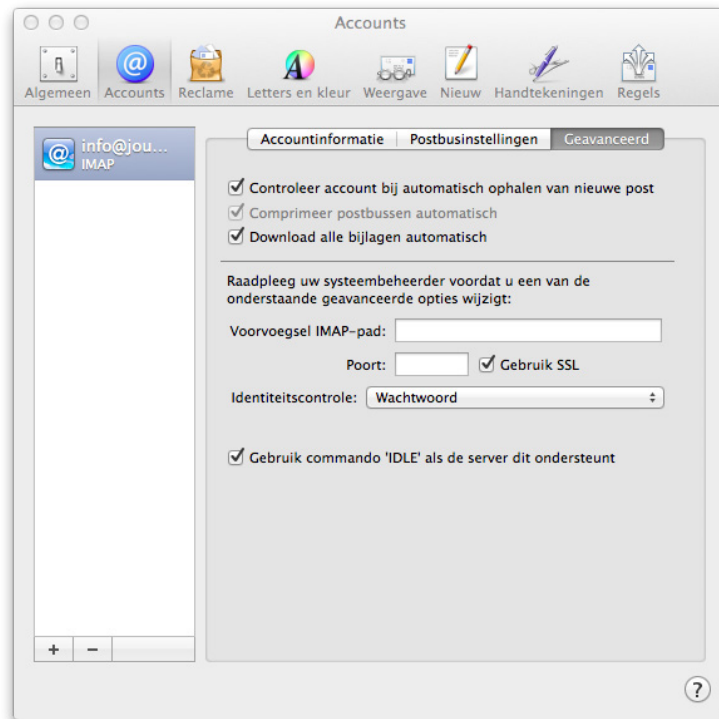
Accounts

Algemeen Accounts Reclame Letters en kleur Weergave Nieuw Handtekeningen Regels

info@jou...
IMAP

Accountinformatie Postbusinstellingen Geavanceerd

☑ Controleer account bij automatisch ophalen van nieuwe post
☑ Comprimeer postbussen automatisch
☑ Download alle bijlagen automatisch

Raadpleeg uw systeembeheerder voordat u een van de onderstaande geavanceerde opties wijzigt:

Voorvoegsel IMAP-pad:

Poort: ☑ Gebruik SSL

Identiteitscontrole: Wachtwoord

☑ Gebruik commando 'IDLE' als de server dit ondersteunt

+ −

?